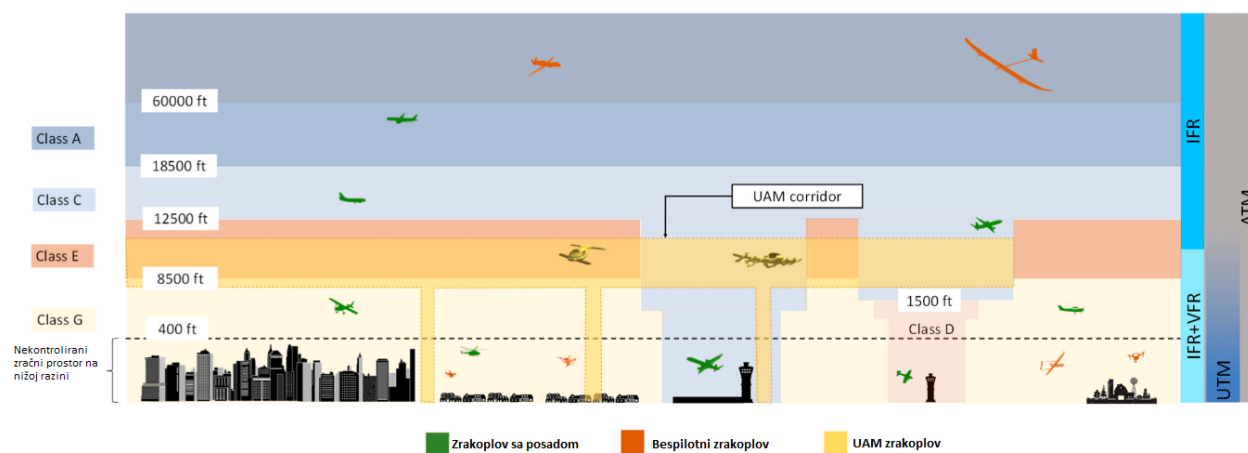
60000 ft

Class A

18500 ft

Class C

12500 ft

UAM corridor

Class E

8500 ft

1500 ft

Class G

400 ft

Class D

Nekontrolirani zračni prostor na nižoj razini

IFR

IFR+VFR

ATM

UTM

Zrakoplov sa posadom

Bespilotni zrakoplov

UAM zrakoplov